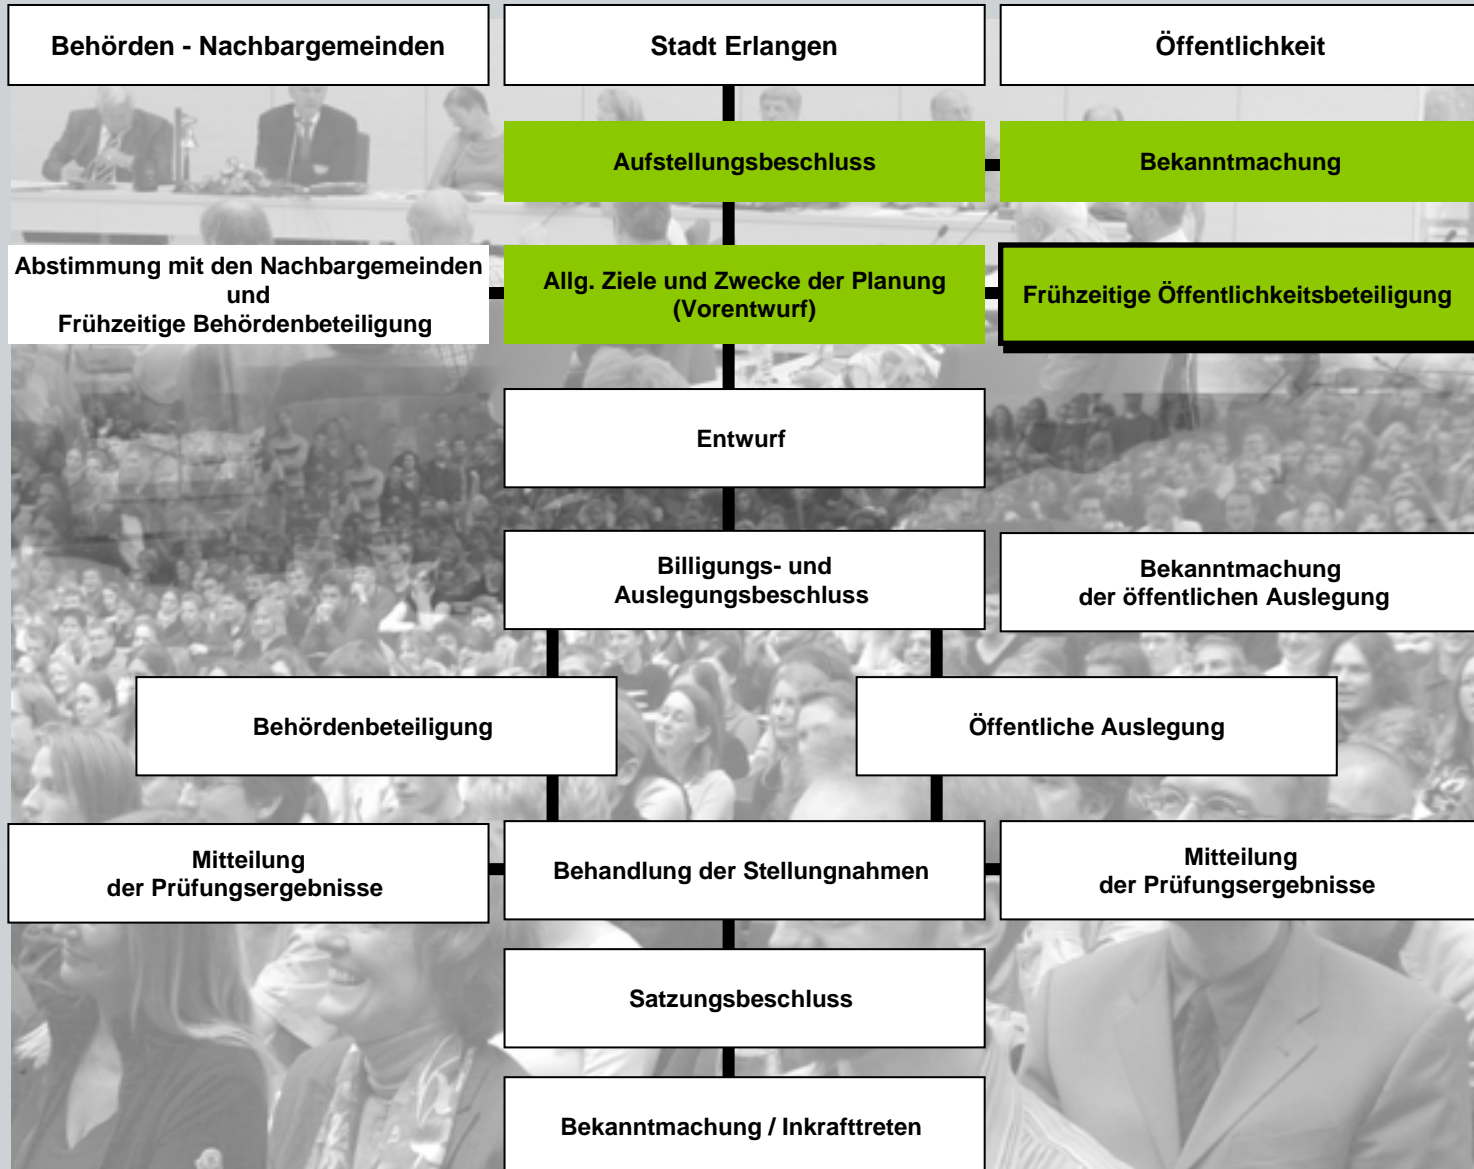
Behörden - Nachbargemeinden

Stadt Erlangen

Öffentlichkeit

Aufstellungsbeschluss

Bekanntmachung

Abstimmung mit den Nachbargemeinden und Frühzeitige Behördenbeteiligung

Allg. Ziele und Zwecke der Planung (Vorentwurf)

Frühzeitige Öffentlichkeitsbeteiligung

Entwurf

Billigungs- und Auslegungsbeschluss

Bekanntmachung der öffentlichen Auslegung

Behördenbeteiligung

Öffentliche Auslegung

Mitteilung der Prüfungsergebnisse

Behandlung der Stellungnahmen

Mitteilung der Prüfungsergebnisse

Satzungsbeschluss

Bekanntmachung / Inkrafttreten